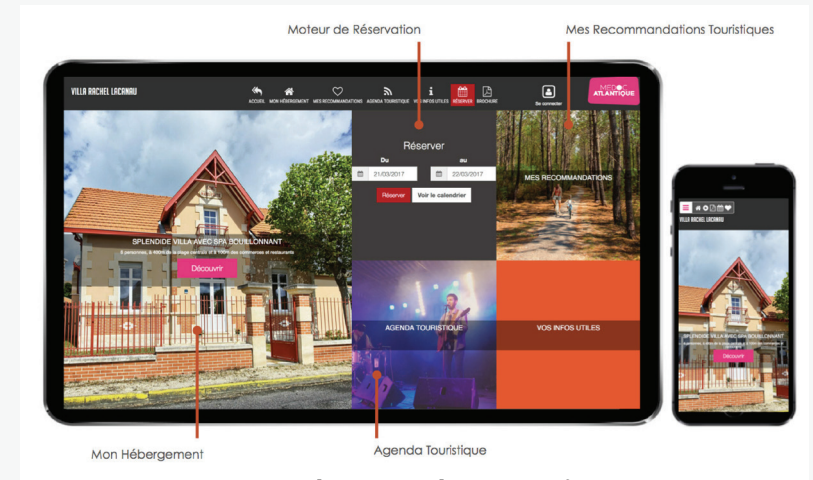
Moteur de Réservation

Mes Recommandations Touristiques

VILLA RACHEL LACANAU

ACCUEIL MON HÉBERGEMENT MES RECOMMANDATIONS AGENDA TOURISTIQUE MES INFOS UTILES RÉSERVER BROCHURE

Se connecter

MÉDOC ATLANTIQUE

Réserver

Du au

21/03/2017 22/03/2017

Réserver Voir le calendrier

MES RECOMMANDATIONS

SPLENDIDE VILLA AVEC SPA BOUILLONNANT

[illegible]

Découvrir

AGENDA TOURISTIQUE

VOS INFOS UTILES

VILLA RACHEL LACANAU

SPLENDIDE VILLA AVEC SPA BOUILLONNANT

Découvrir

Mon Hébergement

Agenda Touristique